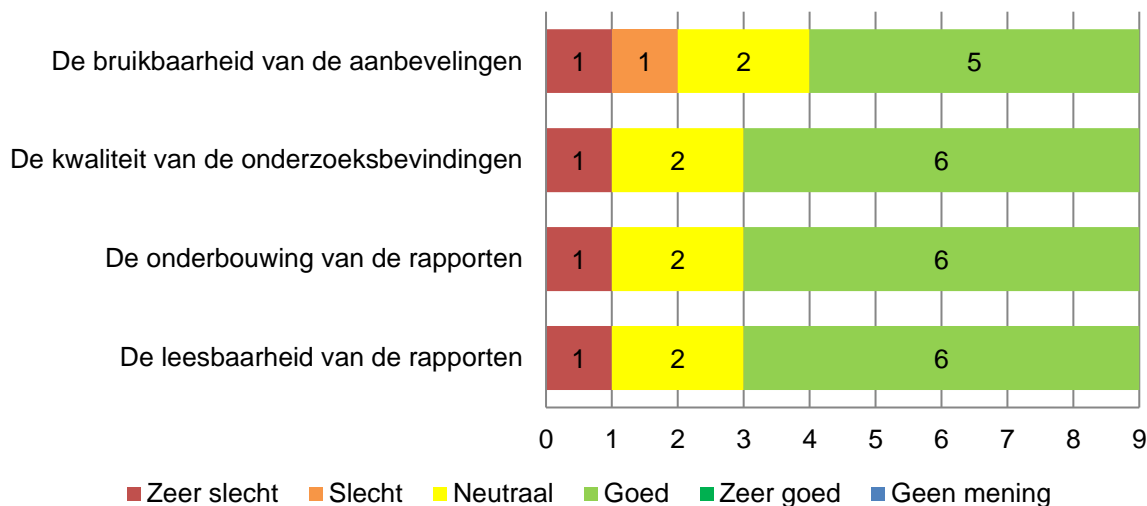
De bruikbaarheid van de aanbevelingen
1
1
2
5

De kwaliteit van de onderzoeksbevindingen
1
2
6

De onderbouwing van de rapporten
1
2
6

De leesbaarheid van de rapporten
1
2
6

0 1 2 3 4 5 6 7 8 9

Zeer slecht
Slecht
Neutraal
Goed
Zeer goed
Geen mening